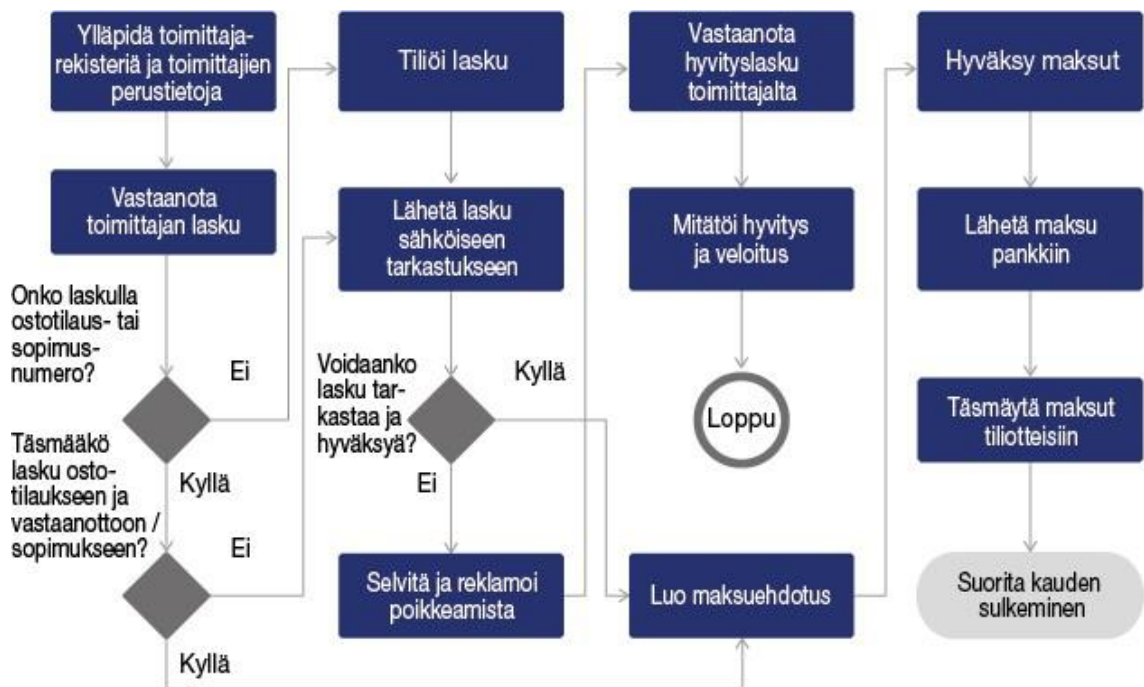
Ylläpidä toimittajarekisteriä ja toimittajien perustietoja

Vastaanota toimittajan lasku

Onko laskulla ostotilaus- tai sopimusnumero?

Ei

Täsmääkö lasku ostotilaukseen ja vastaanottoon / sopimukseen?

Kyllä

Ei

Kyllä

Tiliöi lasku

Lähetä lasku sähköiseen tarkastukseen

Voidaanko lasku tarkastaa ja hyväksyä?

Kyllä

Ei

Selvitä ja reklamoi poikkeamista

Vastaanota hyvityslasku toimittajalta

Mitätöi hyvitys ja veloitus

Loppu

Luo maksuehdotus

Hyväksy maksut

Lähetä maksu pankkiin

Täsmäytä maksut tiliotteisiin

Suorita kauden sulkeminen